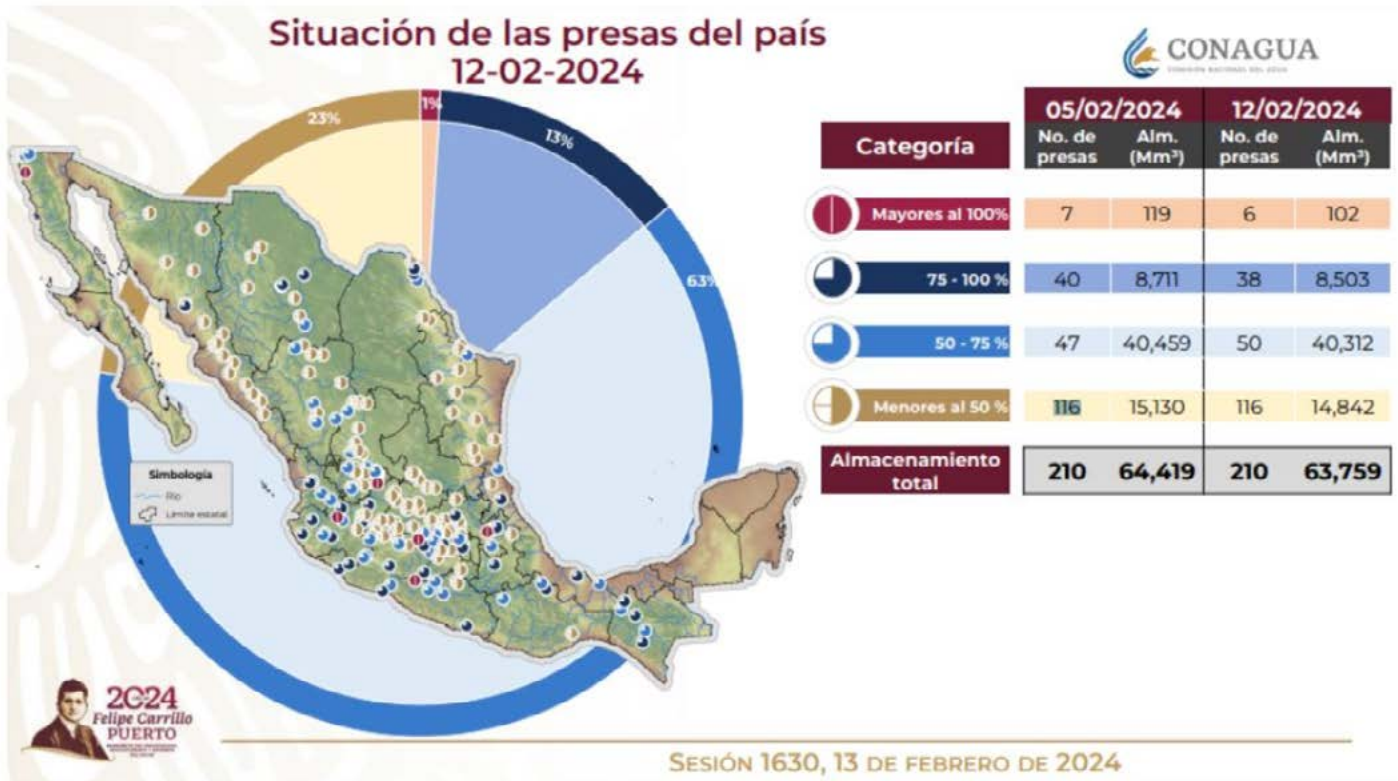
Situación de las presas del país
12-02-2024

CONAGUA
COMISIÓN NACIONAL DEL AGUA

23%
1%
13%
63%

| Categoría | 05/02/2024 No. de presas | 05/02/2024 Alm. (Mm³) | 12/02/2024 No. de presas | 12/02/2024 Alm. (Mm³) |
|---|---|---|---|---|
| Mayores al 100% | 7 | 119 | 6 | 102 |
| 75 - 100 % | 40 | 8,711 | 38 | 8,503 |
| 50 - 75 % | 47 | 40,459 | 50 | 40,312 |
| Menores al 50 % | 116 | 15,130 | 116 | 14,842 |
| Almacenamiento total | 210 | 64,419 | 210 | 63,759 |

Simbología
Río
Límite estatal

2024
Felipe Carrillo
PUERTO
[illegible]

SESIÓN 1630, 13 DE FEBRERO DE 2024